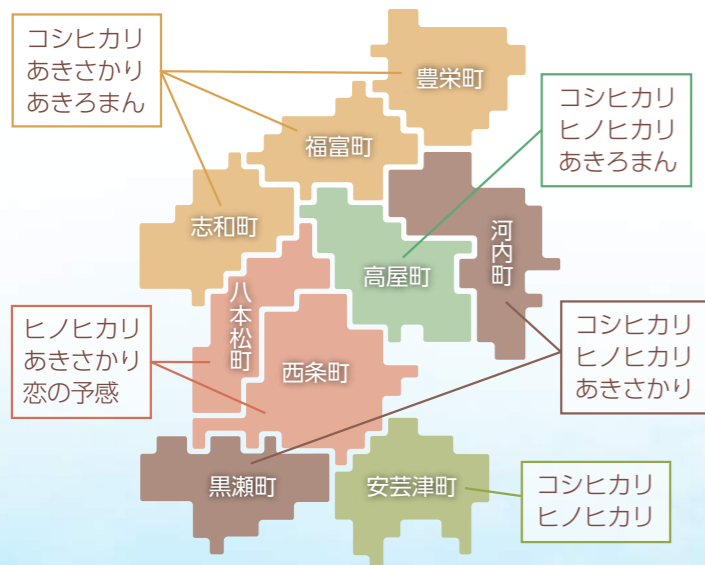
コシヒカリ
あきさかり
あきろまん

豊栄町

福富町

志和町

コシヒカリ
ヒノヒカリ
あきろまん

河内町

高屋町

八本松町

西条町

ヒノヒカリ
あきさかり
恋の予感

コシヒカリ
ヒノヒカリ
あきさかり

黒瀬町

安芸津町

コシヒカリ
ヒノヒカリ